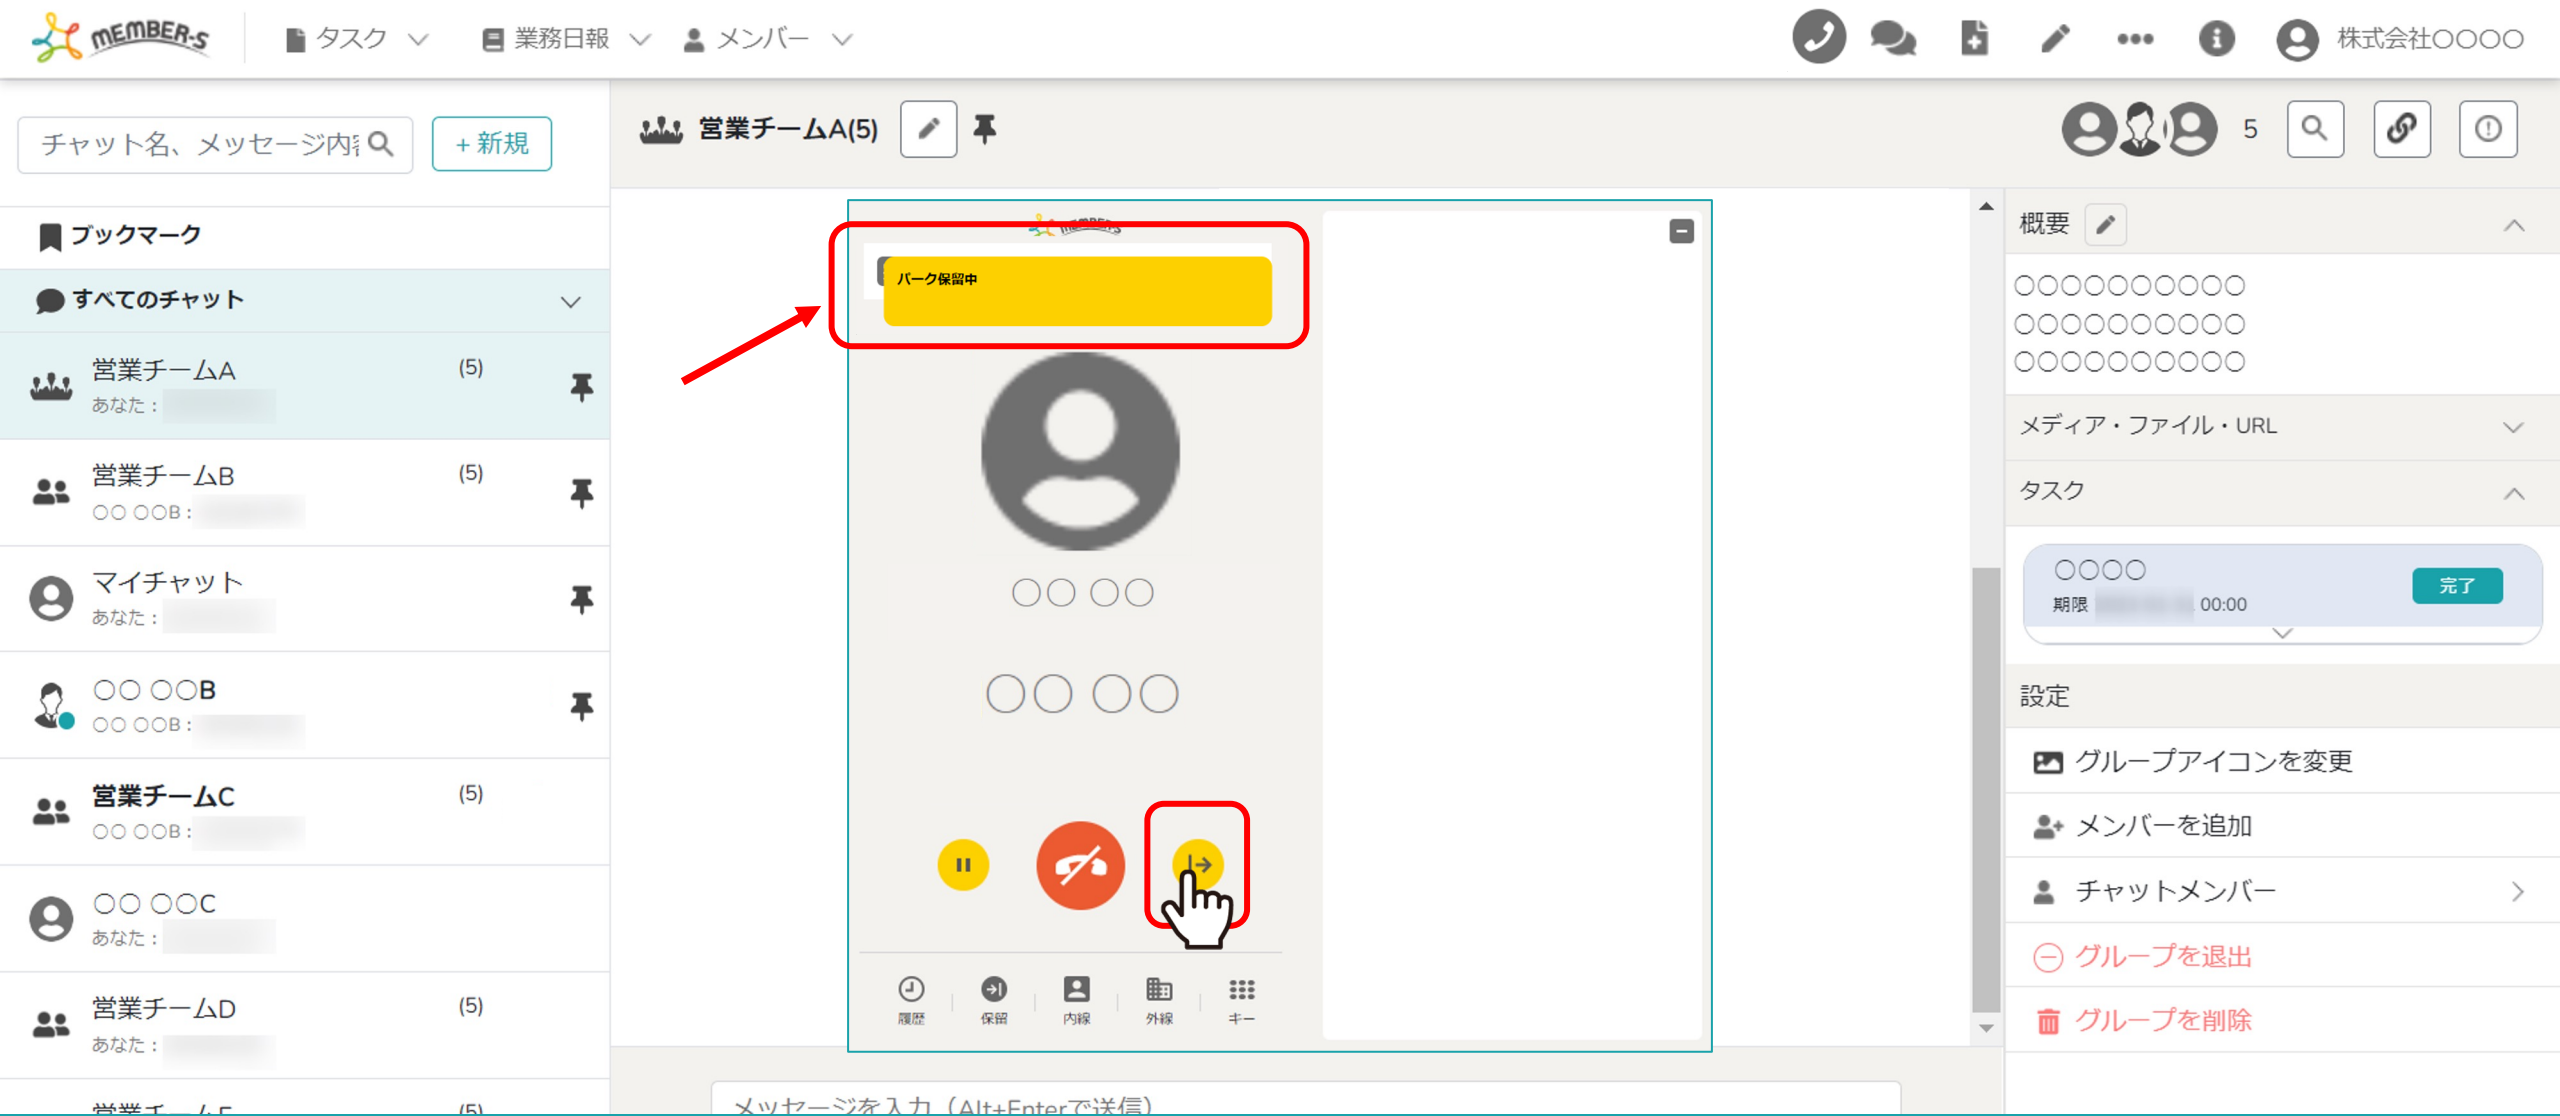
MEMBER-S タスク 業務日報 メンバー 株式会社〇〇〇〇

チャット名、メッセージ内
+ 新規

ブックマーク
すべてのチャット

営業チームA (5)
あなた：

営業チームB (5)
〇〇 〇〇B：

マイチャット
あなた：

〇〇 〇〇B
〇〇 〇〇B：

営業チームC (5)
〇〇 〇〇B：

〇〇 〇〇C
あなた：

営業チームD (5)
あなた：

営業チームE (5)

営業チームA(5)

5

パーク保留中

〇〇 〇〇

〇〇 〇〇

履歴 保留 内線 外線 キー

メッセージを入力（Alt+Enterで送信）

概要
〇〇〇〇〇〇〇〇〇〇
〇〇〇〇〇〇〇〇〇〇
〇〇〇〇〇〇〇〇〇〇

メディア・ファイル・URL

タスク
〇〇〇〇
期限 00:00
完了

設定
グループアイコンを変更
メンバーを追加
チャットメンバー
グループを退出
グループを削除